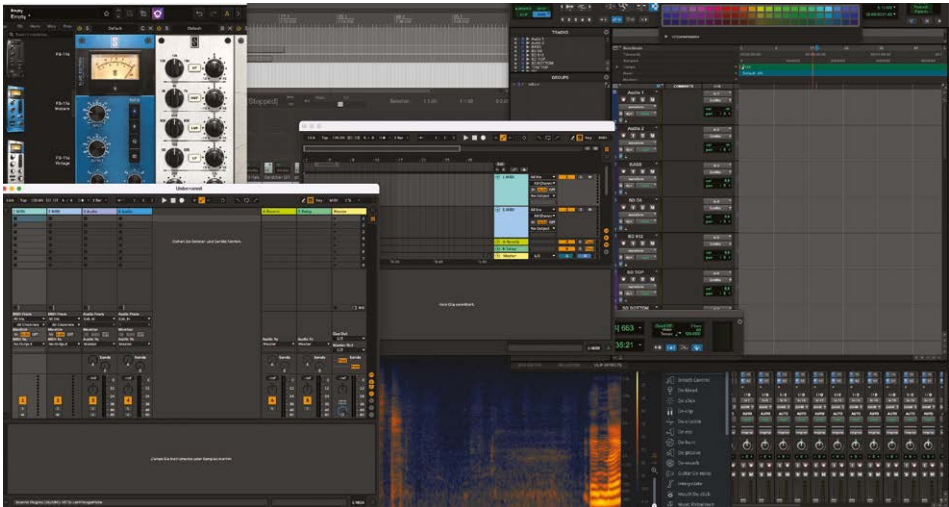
Unbenannt

1 MIDI
2 MIDI
3 Audio
4 Audio
A Reverb
B Delay
Master

Ziehen Sie Dateien und Geräte hierher.

Ziehen Sie Instrumente oder Samples hierher.

Audio 1
Audio 2
SAGE
BD 56
BD 612
BD TOP
SD BOTTOM

FX-11a
FX-11a Modern
FX-11a Vintage

Tracks
Groups

Stopped

1 MIDI
2 MIDI
A Reverb
B Delay
Master

Kein Clip ausgewählt.

663
35:21